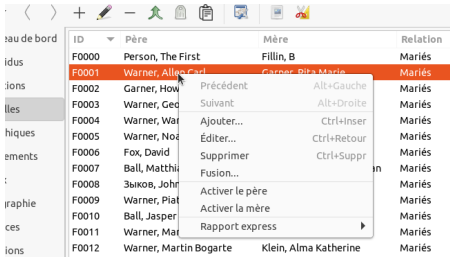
eau de bord
idus
tions
lles
hiques
ements
:
graphie
ces
ions

| ID | Père | Mère | Relation |
|---|---|---|---|
| F0000 | Person, The First | Fillin, B | Mariés |
| F0001 | Warner, Al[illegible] Carl | Garner, Rita Marie | Mariés |
| F0002 | Garner, How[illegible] | | Mariés |
| F0003 | Warner, Geo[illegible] | | Mariés |
| F0004 | Warner, Wa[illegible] | | Mariés |
| F0005 | Warner, Noa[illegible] | | Mariés |
| F0006 | Fox, David | | Mariés |
| F0007 | Ball, Matthi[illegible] | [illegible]n | Mariés |
| F0008 | Зыков, John | | Mariés |
| F0009 | Warner, Piat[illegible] | | Mariés |
| F0010 | Ball, Jasper | | Mariés |
| F0011 | Warner, Wa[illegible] | | Mariés |
| F0012 | Warner, Martin Bogarte | Klein, Alma Katherine | Mariés |

Précédent Alt+Gauche
Suivant Alt+Droite
Ajouter... Ctrl+Inser
Éditer... Ctrl+Retour
Supprimer Ctrl+Suppr
Fusion...
Activer le père
Activer la mère
Rapport express